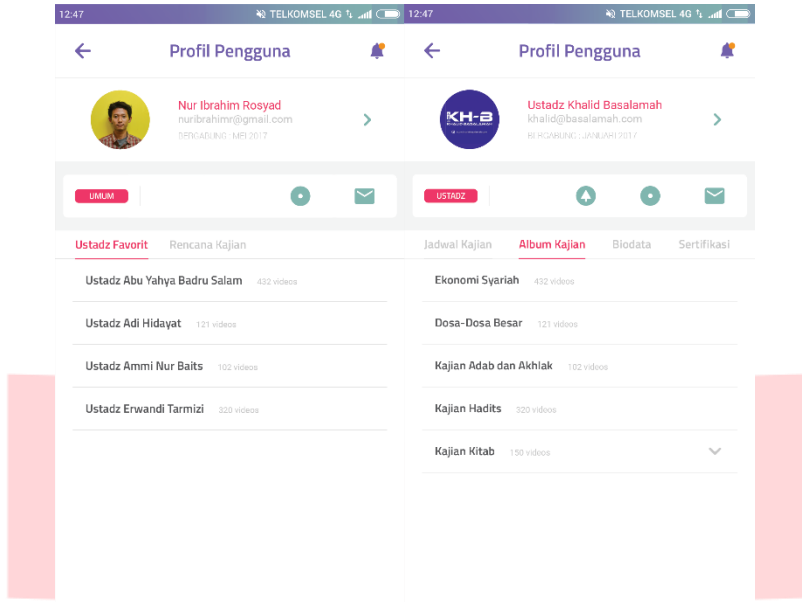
12:47 TELKOMSEL 4G

Profil Pengguna

Nur Ibrahim Rosyad
nuribrahimr@gmail.com
BERGABUNG : MEI 2017

UMUM

Ustadz Favorit Rencana Kajian

Ustadz Abu Yahya Badru Salam 432 videos

Ustadz Adi Hidayat 121 videos

Ustadz Ammi Nur Baits 102 videos

Ustadz Erwandi Tarmizi 320 videos

12:47 TELKOMSEL 4G

Profil Pengguna

KH-B

Ustadz Khalid Basalamah
khalid@basalamah.com
BERGABUNG : JANUARI 2017

USTADZ

Jadwal Kajian Album Kajian Biodata Sertifikasi

Ekonomi Syariah 432 videos

Dosa-Dosa Besar 121 videos

Kajian Adab dan Akhlak 102 videos

Kajian Hadits 320 videos

Kajian Kitab 150 videos